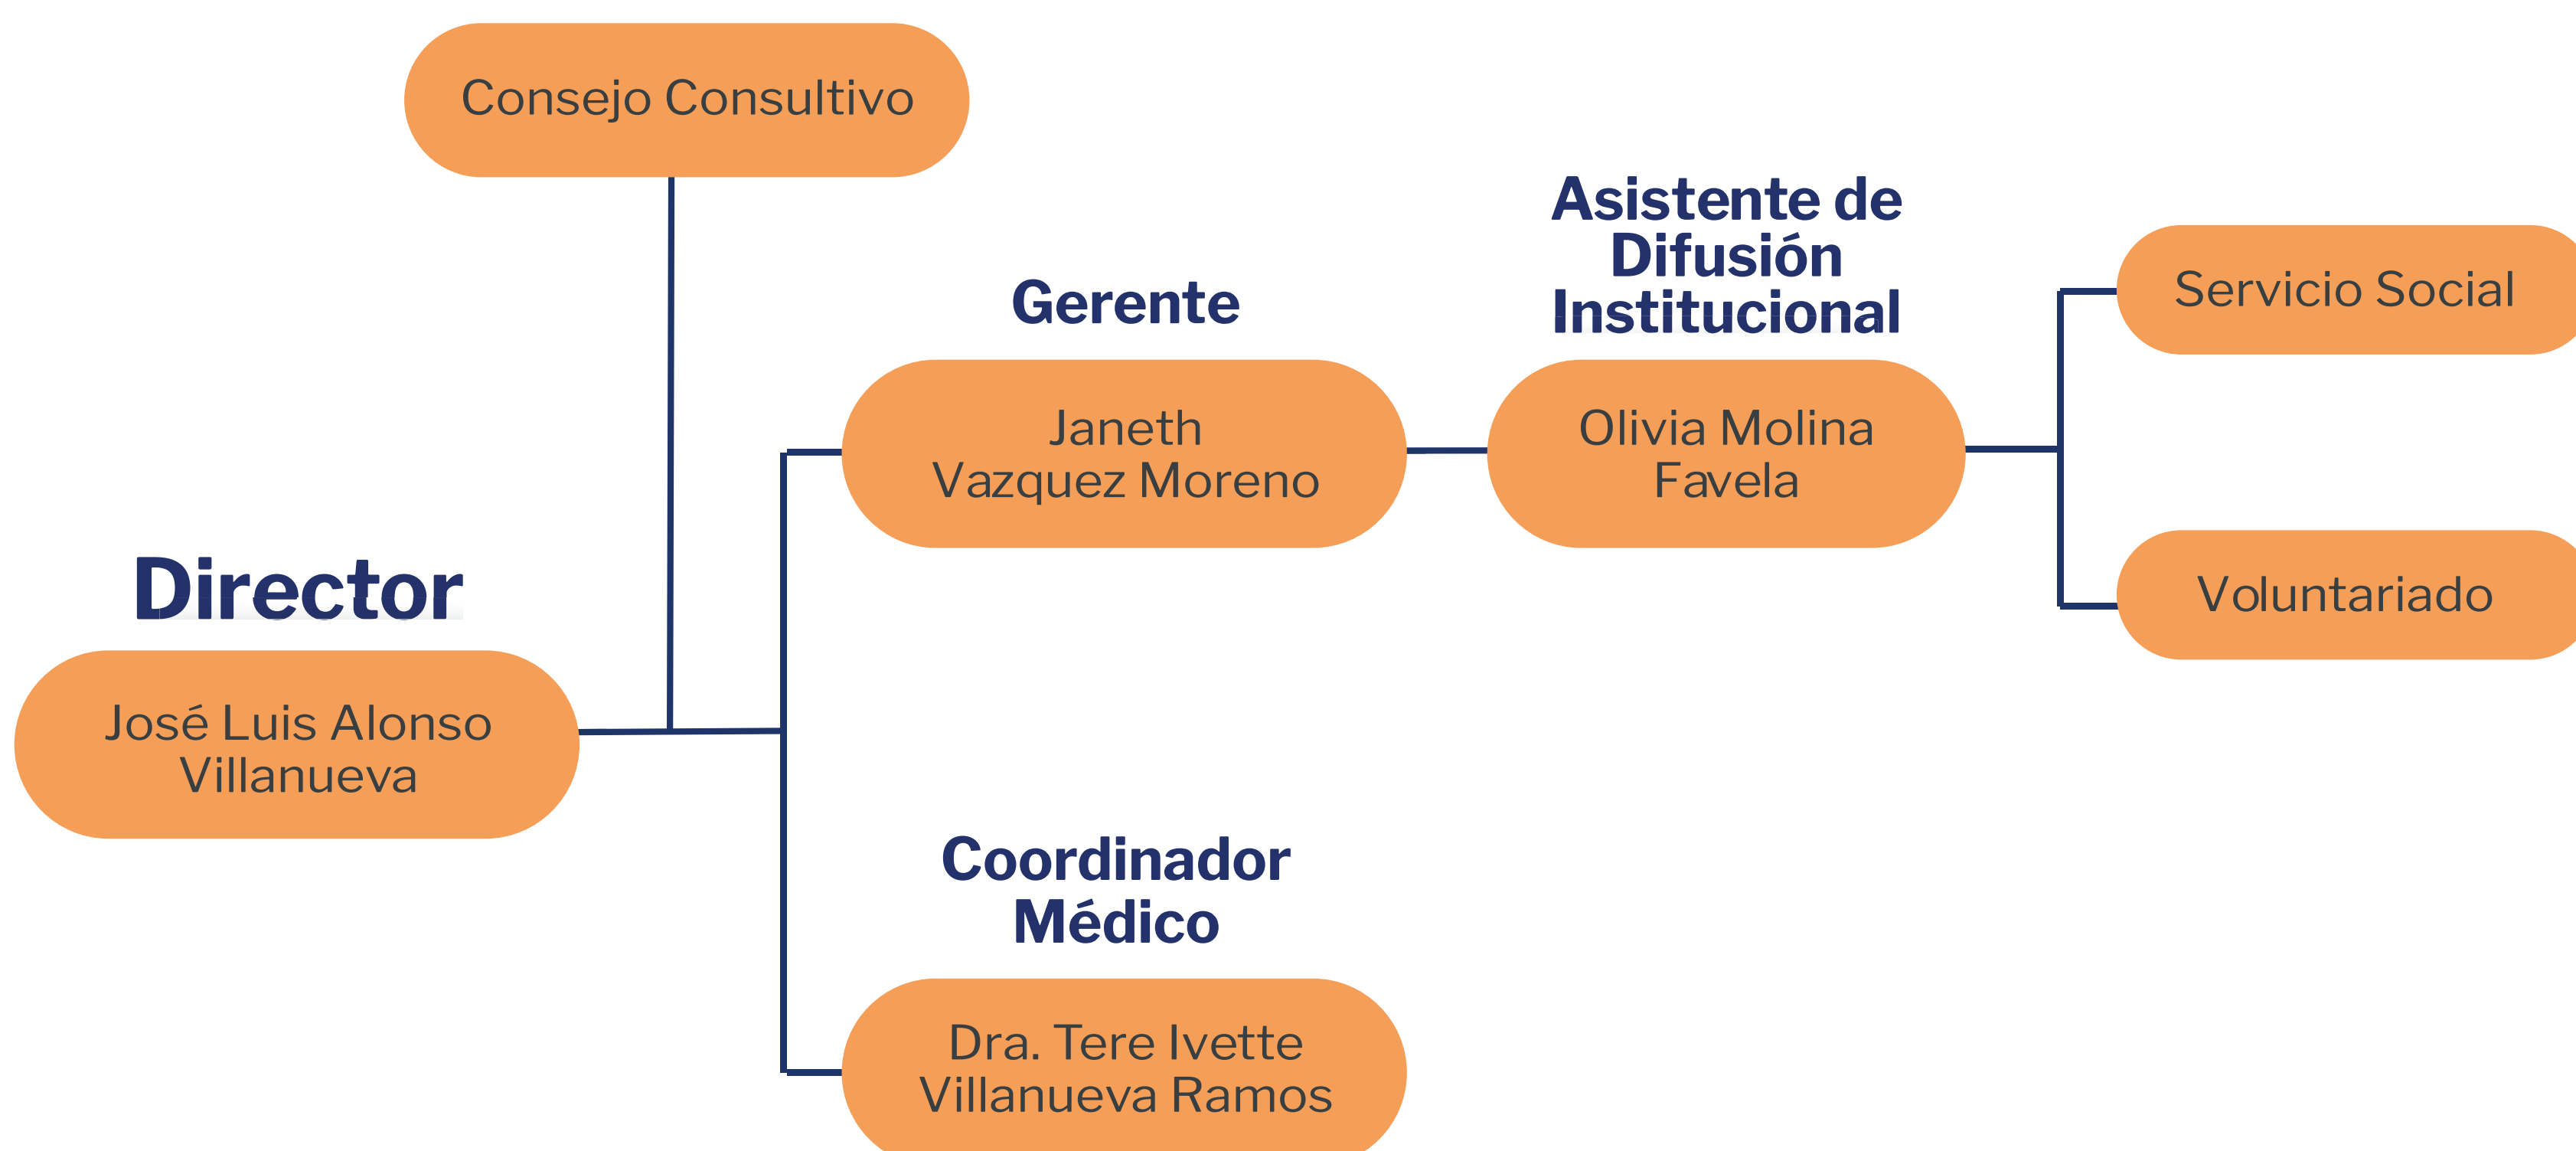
Consejo Consultivo

Director

José Luis Alonso Villanueva

Gerente

Janeth Vazquez Moreno

Asistente de Difusión Institucional

Olivia Molina Favela

Servicio Social

Voluntariado

Coordinador Médico

Dra. Tere Ivette Villanueva Ramos